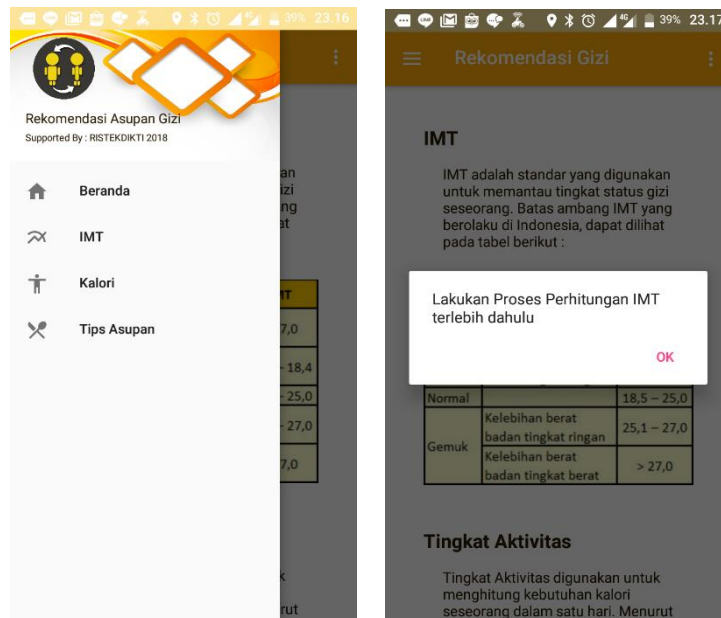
39% 23.16

Rekomendasi Asupan Gizi
Supported By : RISTEKDIKTI 2018

Beranda
IMT
Kalori
Tips Asupan

an
izi
ng
at

MT
7,0
– 18,4
– 25,0
– 27,0
7,0

k
urut

39% 23.17

Rekomendasi Gizi

IMT

IMT adalah standar yang digunakan untuk memantau tingkat status gizi seseorang. Batas ambang IMT yang berolaku di Indonesia, dapat dilihat pada tabel berikut :

Lakukan Proses Perhitungan IMT terlebih dahulu

OK

| Normal | | 18,5 – 25,0 |
|---|---|---|
| Gemuk | Kelebihan berat badan tingkat ringan | 25,1 – 27,0 |
| | Kelebihan berat badan tingkat berat | > 27,0 |

Tingkat Aktivitas

Tingkat Aktivitas digunakan untuk menghitung kebutuhan kalori seseorang dalam satu hari. Menurut